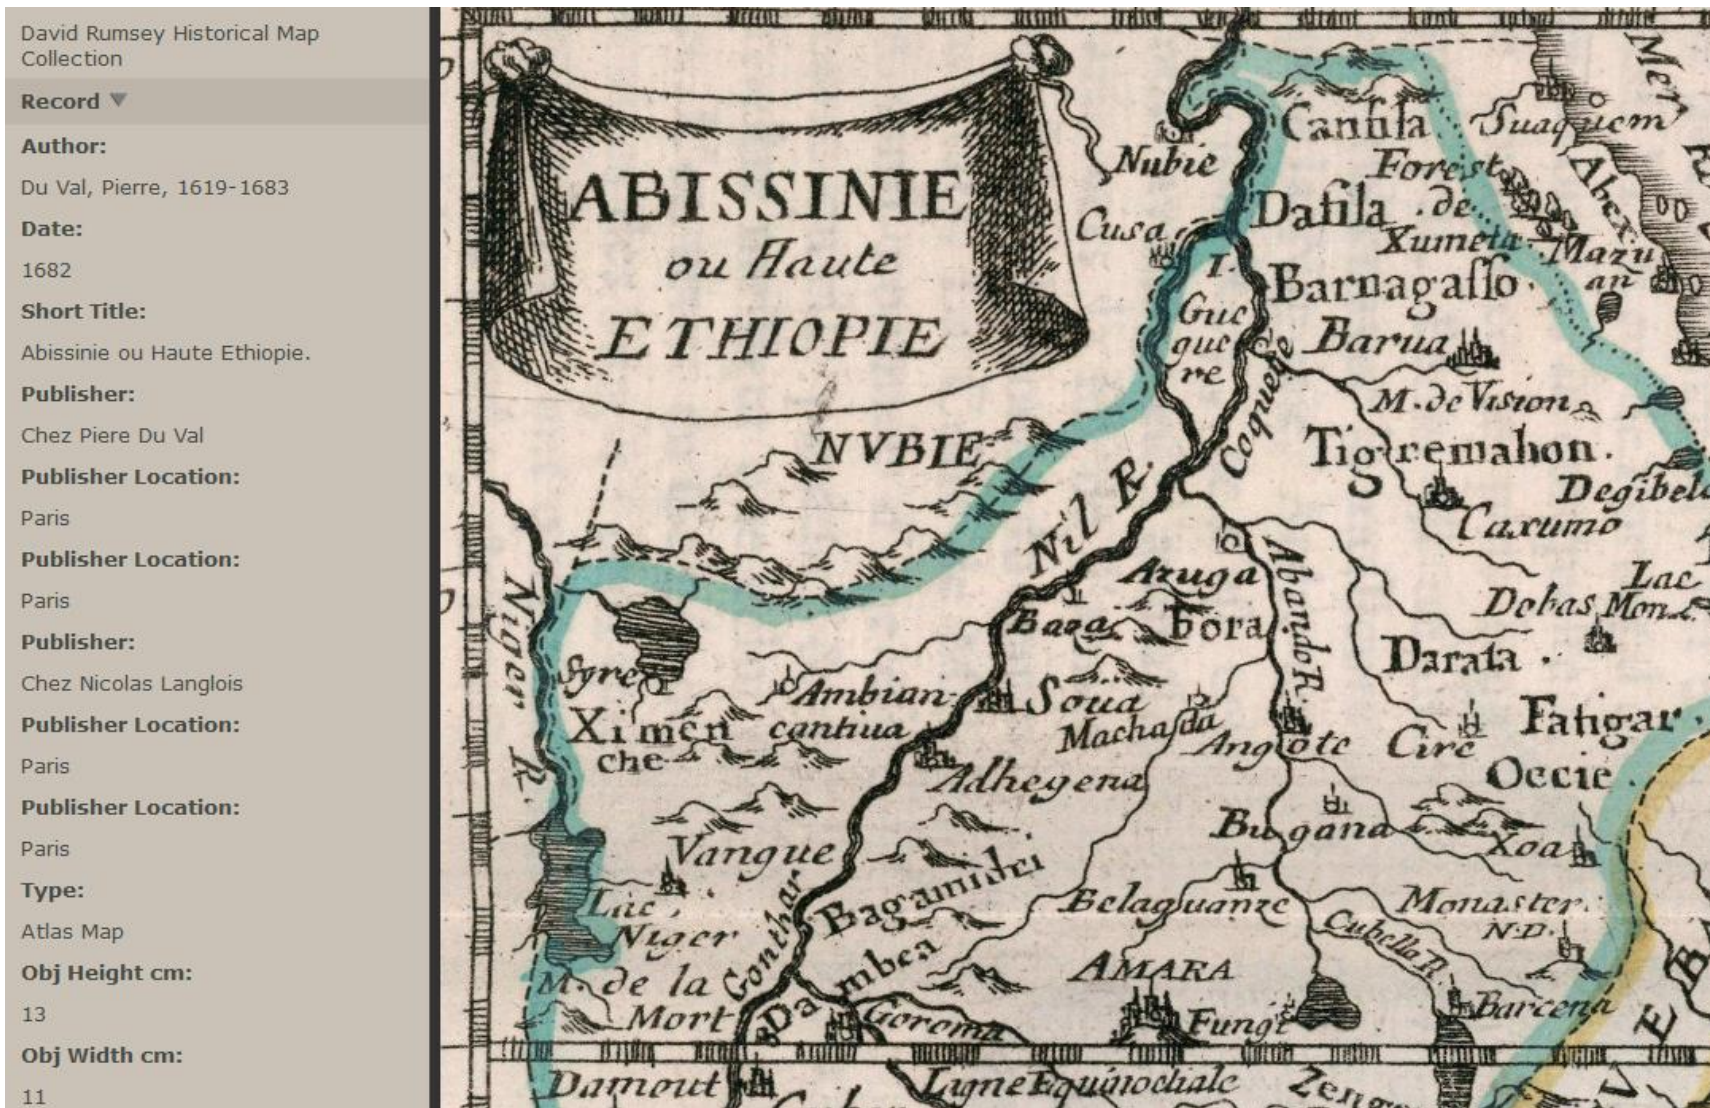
David Rumsey Historical Map Collection

Record ▼

Author:

Du Val, Pierre, 1619-1683

Date:

1682

Short Title:

Abissinie ou Haute Ethiopie.

Publisher:

Chez Piere Du Val

Publisher Location:

Paris

Publisher Location:

Paris

Publisher:

Chez Nicolas Langlois

Publisher Location:

Paris

Publisher Location:

Paris

Type:

Atlas Map

Obj Height cm:

13

Obj Width cm:

11

ABISSINIE ou Haute ETHIOPIE

Mer

Nubie
Cusa
Canula
Suaquem
Forest de Xumeta
Dafila
Abex
Mazu an
I.
Barnagasso
Guc gue re
Barua
Coquete
M. de Vision
NVBIE
Tigremahon.
Degibela
Caxumo
Nil R.
Abandor.
Aruga
Lac
Dobas Mon.
Niger R.
Baza
Fora
Darata
Syre
Ambian cantiua
Soua
Machasda
Ximen che
Angote
Cire
Fatigar
Adhegena
Oecie
Bugana
Xoa
Vangue
Bagamidei
Belaguanze
Monaster N.D.
Lac Niger
Gonthar
Dambea
Cubelle R.
AMARA
M. de la Mort
Gorema
Fungi
Barcena
Damout
Ligne Equinociale
Zeng